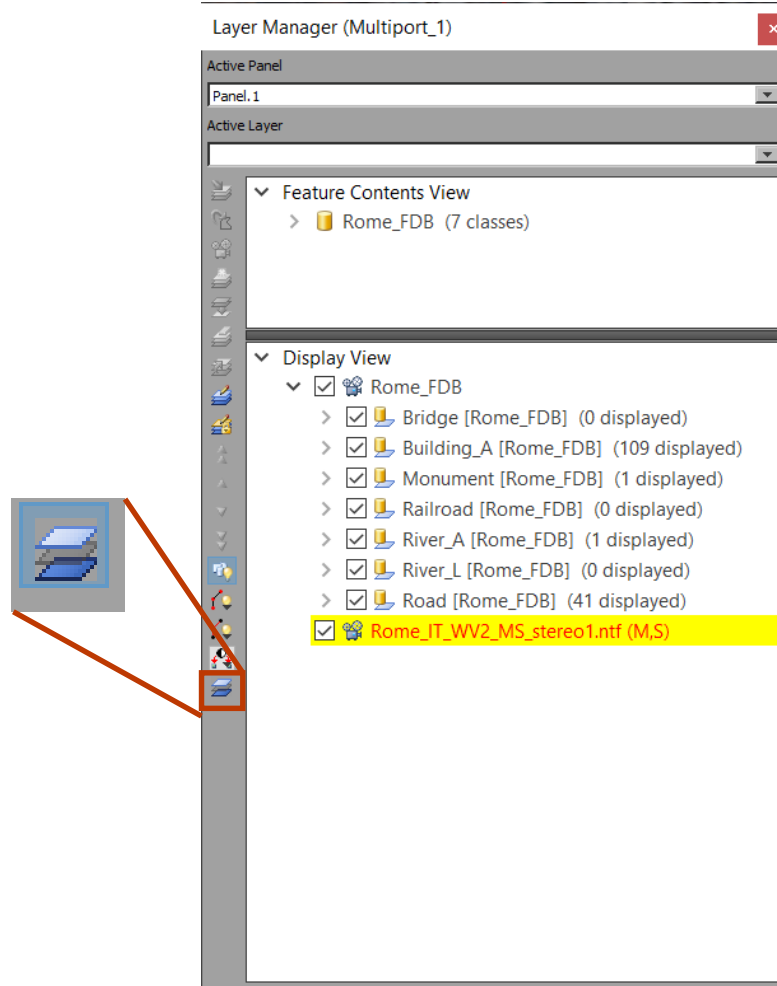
Layer Manager (Multiport_1)

Active Panel

Panel.1

Active Layer

Feature Contents View

Rome_FDB (7 classes)

Display View

Rome_FDB

Bridge [Rome_FDB] (0 displayed)

Building_A [Rome_FDB] (109 displayed)

Monument [Rome_FDB] (1 displayed)

Railroad [Rome_FDB] (0 displayed)

River_A [Rome_FDB] (1 displayed)

River_L [Rome_FDB] (0 displayed)

Road [Rome_FDB] (41 displayed)

Rome_IT_WV2_MS_stereo1.ntf (M,S)